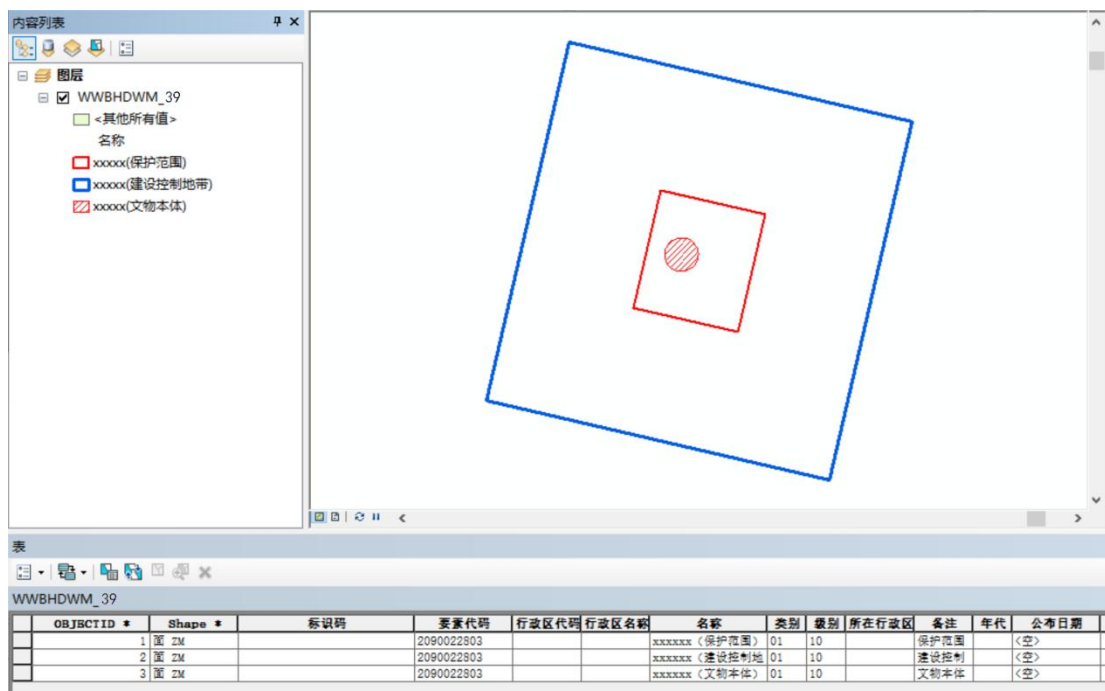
内容列表

图层
WWBHDWM_39
<其他所有值>
名称
xxxxx(保护范围)
xxxxx(建设控制地带)
xxxxx(文物本体)

表

WWBHDWM_39

| | OBJECTID * | Shape * | 标识码 | 要素代码 | 行政区代码 | 行政区名称 | 名称 | 类别 | 级别 | 所在行政区 | 备注 | 年代 | 公布日期 |
|---|---|---|---|---|---|---|---|---|---|---|---|---|---|
| | 1 | 面 ZM | | 2090022803 | | | xxxxxx (保护范围) | 01 | 10 | | 保护范围 | | <空> |
| | 2 | 面 ZM | | 2090022803 | | | xxxxxx (建设控制地 | 01 | 10 | | 建设控制 | | <空> |
| | 3 | 面 ZM | | 2090022803 | | | xxxxxx (文物本体) | 01 | 10 | | 文物本体 | | <空> |